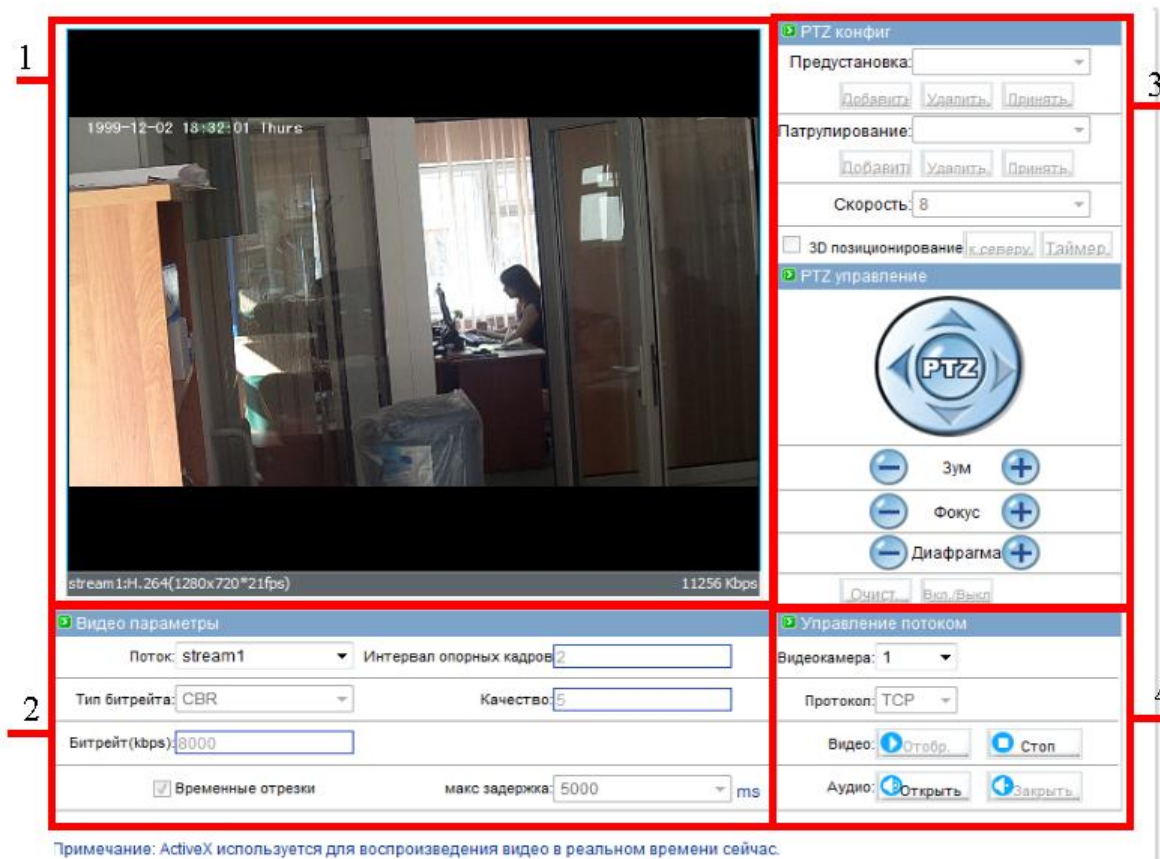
1

1999-12-02 18:32:01 Thurs

stream1:H.264(1280x720*21fps)

11256 Kbps

PTZ конфиг

Предустановка:

Добавить Удалить Принять

Патрулирование:

Добавить Удалить Принять

Скорость: 8

3D позиционирование к северу Таймер

PTZ управление

PTZ

Зум

Фокус

Диафрагма

Очист. Вкл./Выкл

3

2

Видео параметры

Поток: stream1

Интервал опорных кадров 2

Тип битрейта: CBR

Качество: 5

Битрейт(kbps): 8000

Временные отрезки

макс задержка: 5000 ms

Управление потоком

Видеокамера: 1

Протокол: TCP

Видео: Отобр. Стоп

Аудио: Открыть Закрыть

4

Примечание: ActiveX используется для воспроизведения видео в реальном времени сейчас.